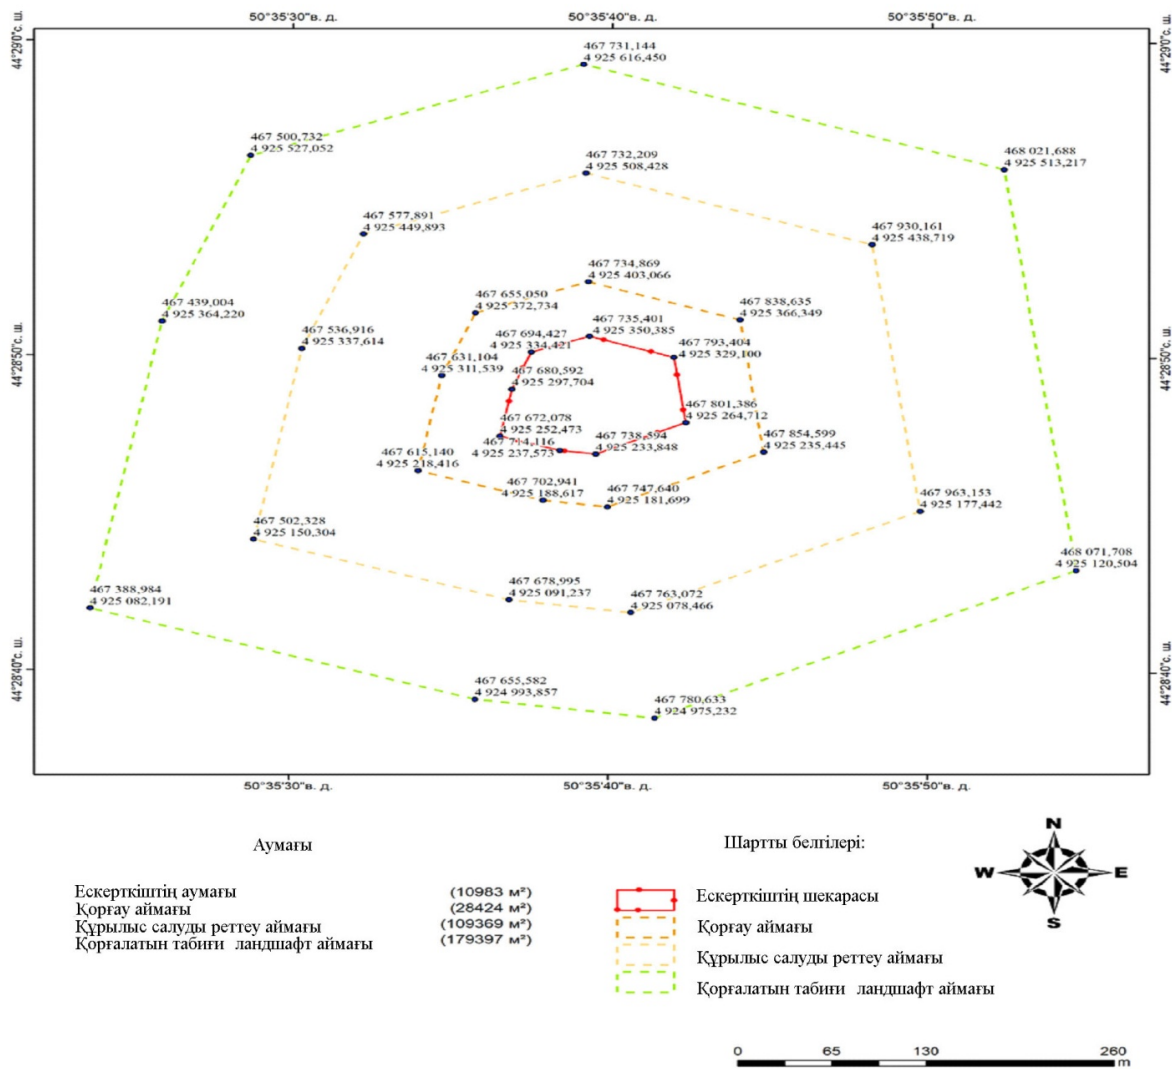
50°35'30"в. д.
50°35'40"в. д.
50°35'50"в. д.

44°29'0"с. ш.
44°28'50"с. ш.
44°28'40"с. ш.

44°29'0"с. ш.
44°28'50"с. ш.
44°28'40"с. ш.

467 731,144
4 925 616,450

467 500,732
4 925 527,052

468 021,688
4 925 513,217

467 732,209
4 925 508,428

467 577,891
4 925 449,893

467 930,161
4 925 438,719

467 734,869
4 925 403,066

467 655,050
4 925 372,734

467 838,635
4 925 366,349

467 439,004
4 925 364,220

467 536,916
4 925 337,614

467 735,401
4 925 350,385

467 694,427
4 925 334,421

467 793,404
4 925 329,100

467 631,104
4 925 311,539

467 680,592
4 925 297,704

467 801,386
4 925 264,712

467 672,078
4 925 252,473

467 714,116
4 925 237,573

467 738,594
4 925 233,848

467 854,599
4 925 235,445

467 615,140
4 925 218,416

467 702,941
4 925 188,617

467 747,640
4 925 181,699

467 963,153
4 925 177,442

467 502,328
4 925 150,304

468 071,708
4 925 120,504

467 678,995
4 925 091,237

467 763,072
4 925 078,466

467 388,984
4 925 082,191

467 655,582
4 924 993,857

467 780,633
4 924 975,232

50°35'30"в. д.
50°35'40"в. д.
50°35'50"в. д.

Аумағы

Ескерткіштің аумағы (10983 м²)
Қорғау аймағы (28424 м²)
Құрылыс салуды реттеу аймағы (109369 м²)
Қорғалатын табиғи ландшафт аймағы (179397 м²)

Шартты белгілері:

Ескерткіштің шекарасы
Қорғау аймағы
Құрылыс салуды реттеу аймағы
Қорғалатын табиғи ландшафт аймағы

N
W
E
S

0 65 130 260
m